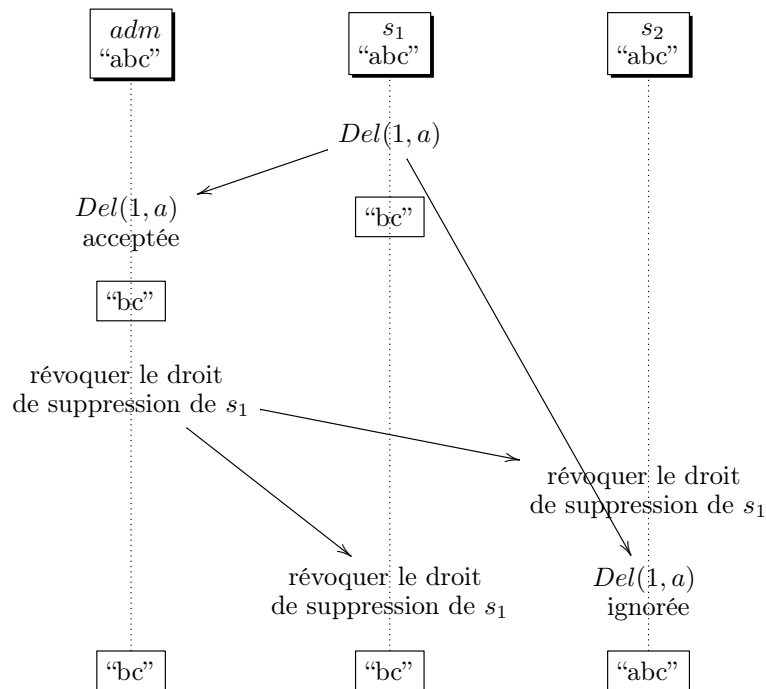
$adm$
"abc"

$s_1$
"abc"

$s_2$
"abc"

$Del(1, a)$

$Del(1, a)$
acceptée

"bc"

"bc"

révoquer le droit de suppression de $s_1$

révoquer le droit de suppression de $s_1$

révoquer le droit de suppression de $s_1$

$Del(1, a)$
ignorée

"bc"

"bc"

"abc"